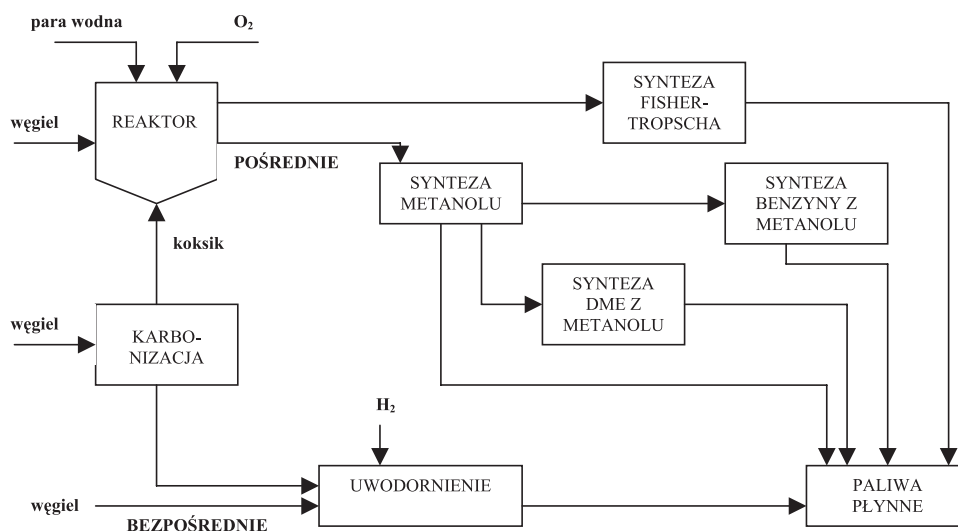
para wodna

$O_2$

węgiel

REAKTOR

SYNTEZA FISHER-TROPSCHA

POŚREDNIE

SYNTEZA METANOLU

SYNTEZA BENZYNY Z METANOLU

koksik

SYNTEZA DME Z METANOLU

węgiel

KARBONIZACJA

$H_2$

węgiel

UWODORNIENIE

PALIWA PŁYNNE

BEZPOŚREDNIE